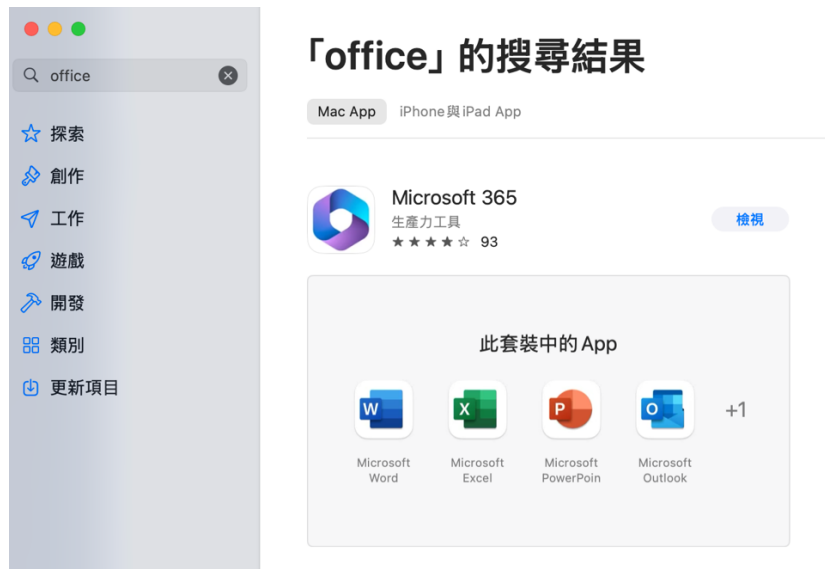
office

探索

創作

工作

遊戲

開發

類別

更新項目

「office」的搜尋結果

Mac App

iPhone與iPad App

Microsoft 365

生產力工具

★★★★☆ 93

檢視

此套裝中的App

W
Microsoft Word

X
Microsoft Excel

P
Microsoft PowerPoin

O
Microsoft Outlook

+1